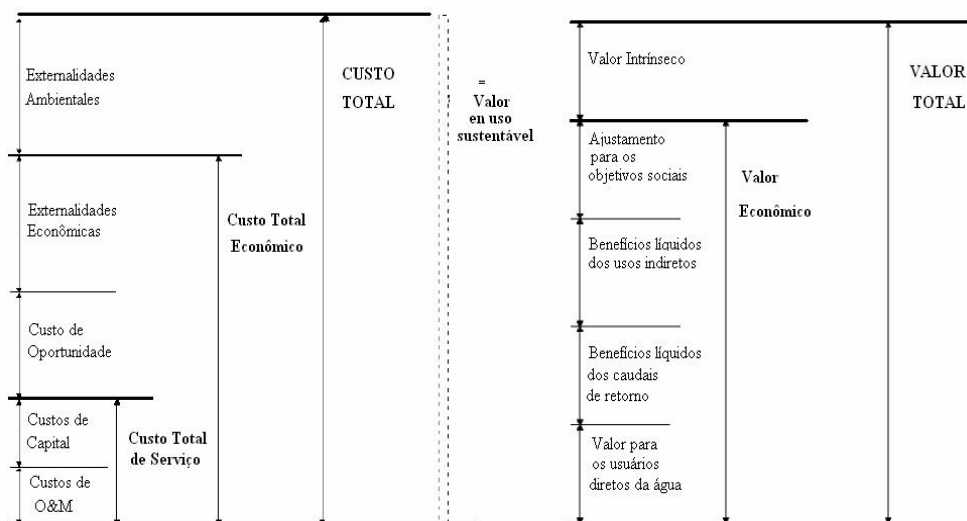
Externalidades Ambientales

CUSTO TOTAL

Externalidades Econômicas

Custo Total Econômico

Custo de Oportunidade

Custos de Capital

Custos de O&M

Custo Total de Serviço

=

Valor em uso sustentável

Valor Intrínseco

VALOR TOTAL

Ajustamento para os objetivos sociais

Valor Econômico

Benefícios líquidos dos usos indiretos

Benefícios líquidos dos caudais de retorno

Valor para os usuários diretos da água